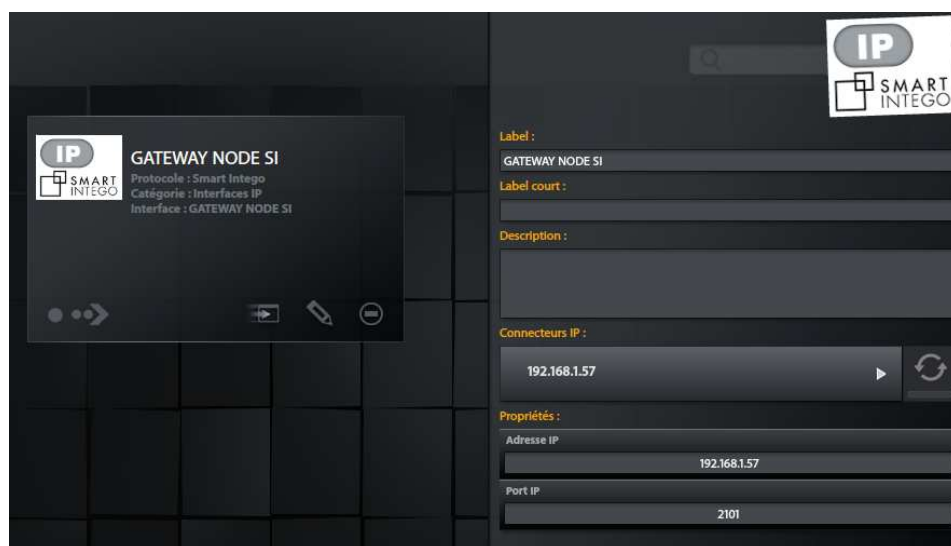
IP
SMART
INTEGO

GATEWAY NODE SI
Protocole : Smart Intego
Catégorie : Interfaces IP
Interface : GATEWAY NODE SI

IP
SMART
INTEGO

Label :
GATEWAY NODE SI
Label court :
Description :
Connecteurs IP :
192.168.1.57
Propriétés :
Adresse IP
192.168.1.57
Port IP
2101